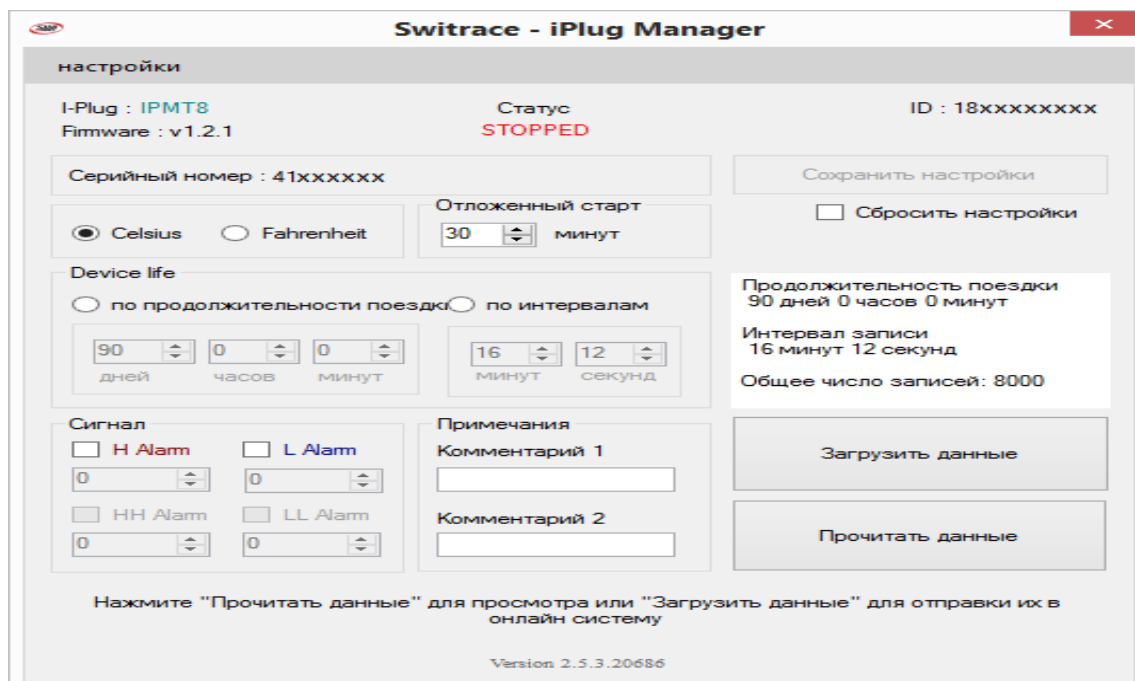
Switrace - iPlug Manager

настройки

I-Plug : IPMT8
Firmware : v1.2.1

Статус
STOPPED

ID : 18xxxxxxxx

Серийный номер : 41xxxxxx

Сохранить настройки

Сбросить настройки

Celsius
Fahrenheit

Отложенный старт
30
минут

Device life
по продолжительности поездкі
по интервалам

90
дней
0
часов
0
минут

16
минут
12
секунд

Продолжительность поездки
90 дней 0 часов 0 минут

Интервал записи
16 минут 12 секунд

Общее число записей: 8000

Сигнал
H Alarm
L Alarm
0
0
HH Alarm
LL Alarm
0
0

Примечания
Комментарий 1
Комментарий 2

Загрузить данные

Прочитать данные

Нажмите "Прочитать данные" для просмотра или "Загрузить данные" для отправки их в онлайн систему

Version 2.5.3.20686